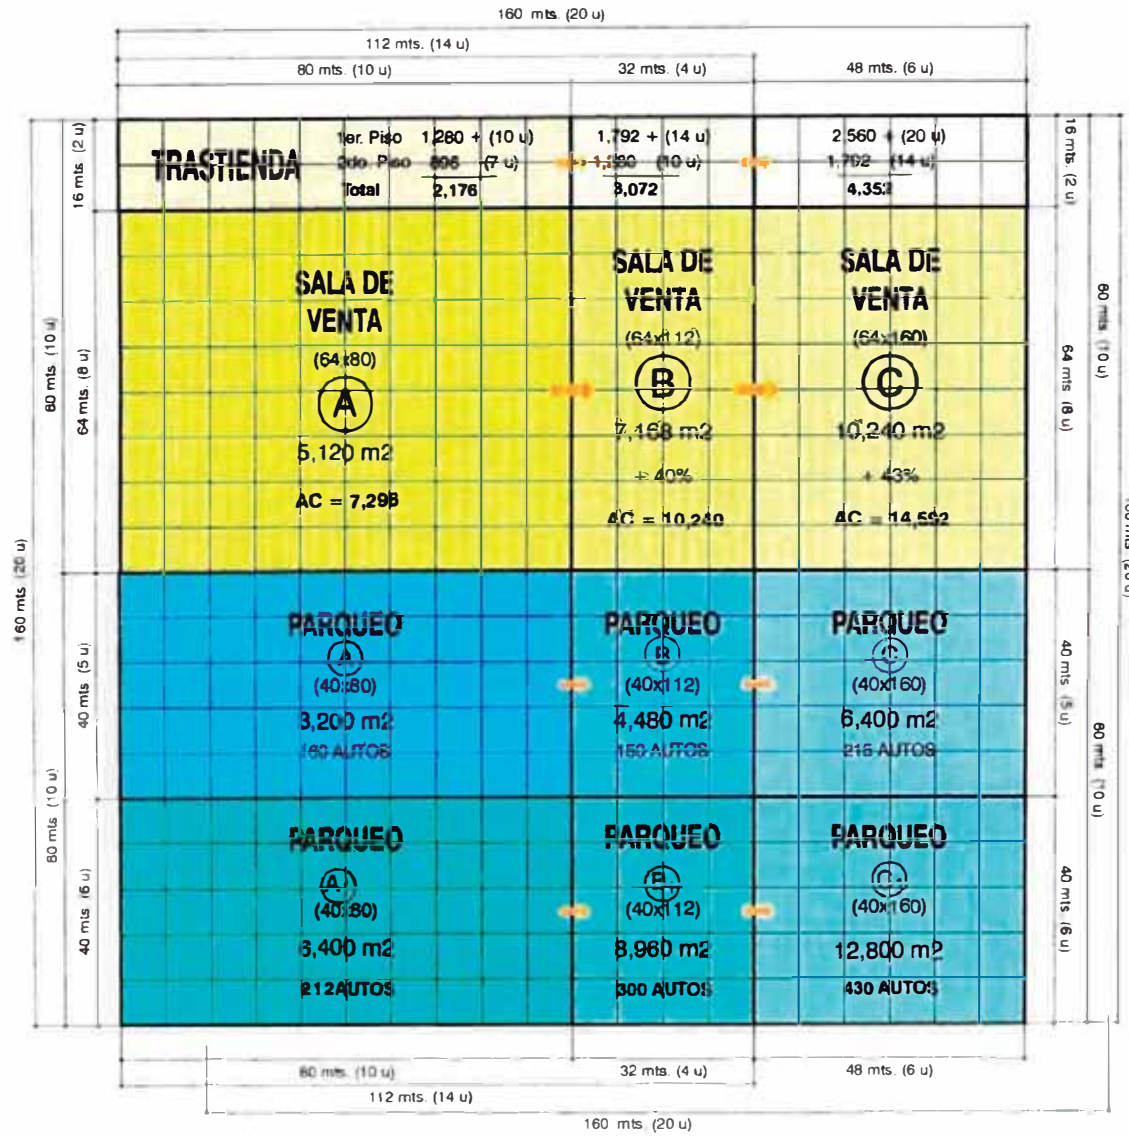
160 mts. (20 u)

112 mts. (14 u)

80 mts. (10 u)

32 mts. (4 u)

48 mts. (6 u)

16 mts. (2 u)

TRASTIENDA

1er. Piso 1,280 + (10 u)
2do. Piso 896 (7 u)
Total 2,176

1,792 + (14 u)
1,280 (10 u)
3,072

2,560 + (20 u)
1,792 (14 u)
4,352

16 mts. (2 u)

80 mts. (10 u)

64 mts. (8 u)

SALA DE VENTA
(64x80)
A
5,120 m2
AC = 7,296

SALA DE VENTA
(64x112)
B
7,168 m2
+ 40%
AC = 10,240

SALA DE VENTA
(64x160)
C
10,240 m2
+ 43%
AC = 14,592

80 mts. (10 u)

64 mts. (8 u)

160 mts. (20 u)

160 mts. (20 u)

40 mts. (5 u)

PARQUEO
A
(40x80)
3,200 m2
160 AUTOS

PARQUEO
B
(40x112)
4,480 m2
150 AUTOS

PARQUEO
C
(40x160)
6,400 m2
215 AUTOS

40 mts. (5 u)

80 mts. (10 u)

80 mts. (10 u)

40 mts. (6 u)

PARQUEO
A
(40x80)
6,400 m2
212 AUTOS

PARQUEO
B
(40x112)
8,960 m2
300 AUTOS

PARQUEO
C
(40x160)
12,800 m2
430 AUTOS

40 mts. (6 u)

80 mts. (10 u)

32 mts. (4 u)

48 mts. (6 u)

112 mts. (14 u)

160 mts. (20 u)